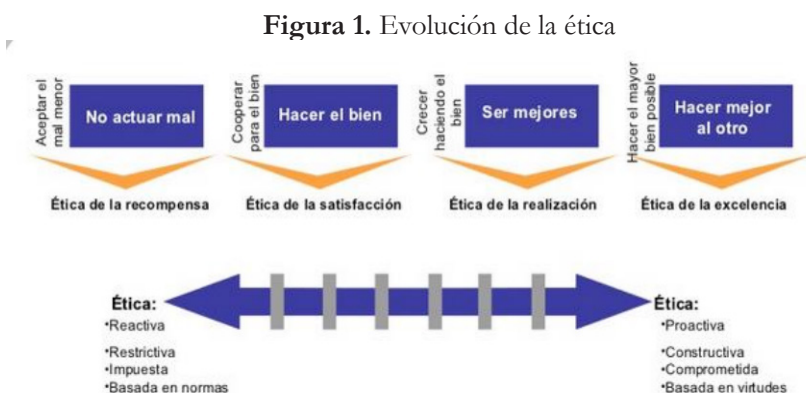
**Figura 1.** Evolución de la ética

Aceptar el mal menor
No actuar mal
Ética de la recompensa

Cooperar para el bien
Hacer el bien
Ética de la satisfacción

Crecer haciendo el bien
Ser mejores
Ética de la realización

Hacer el mayor bien posible
Hacer mejor al otro
Ética de la excelencia

Ética:
•Reactiva
•Restrictiva
•Impuesta
•Basada en normas

Ética:
•Proactiva
•Constructiva
•Comprometida
•Basada en virtudes